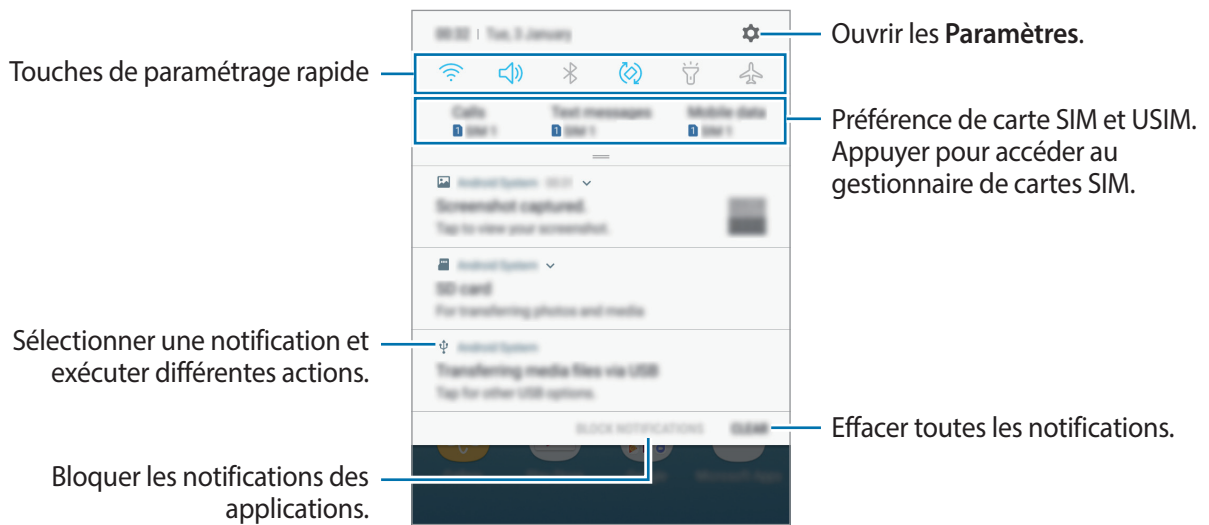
08:32 | Tue, 3 January

Ouvrir les **Paramètres**.

Touches de paramétrage rapide

Calls
SIM 1

Text messages
SIM 1

Mobile data
SIM 1

Préférence de carte SIM et USIM. Appuyer pour accéder au gestionnaire de cartes SIM.

Android System 08:31

Screenshot captured.
Tap to view your screenshot.

Android System

SD card
For transferring photos and media

Sélectionner une notification et exécuter différentes actions.

Android System

Transferring media files via USB
Tap for other USB options.

BLOCK NOTIFICATIONS

CLEAR

Effacer toutes les notifications.

Bloquer les notifications des applications.